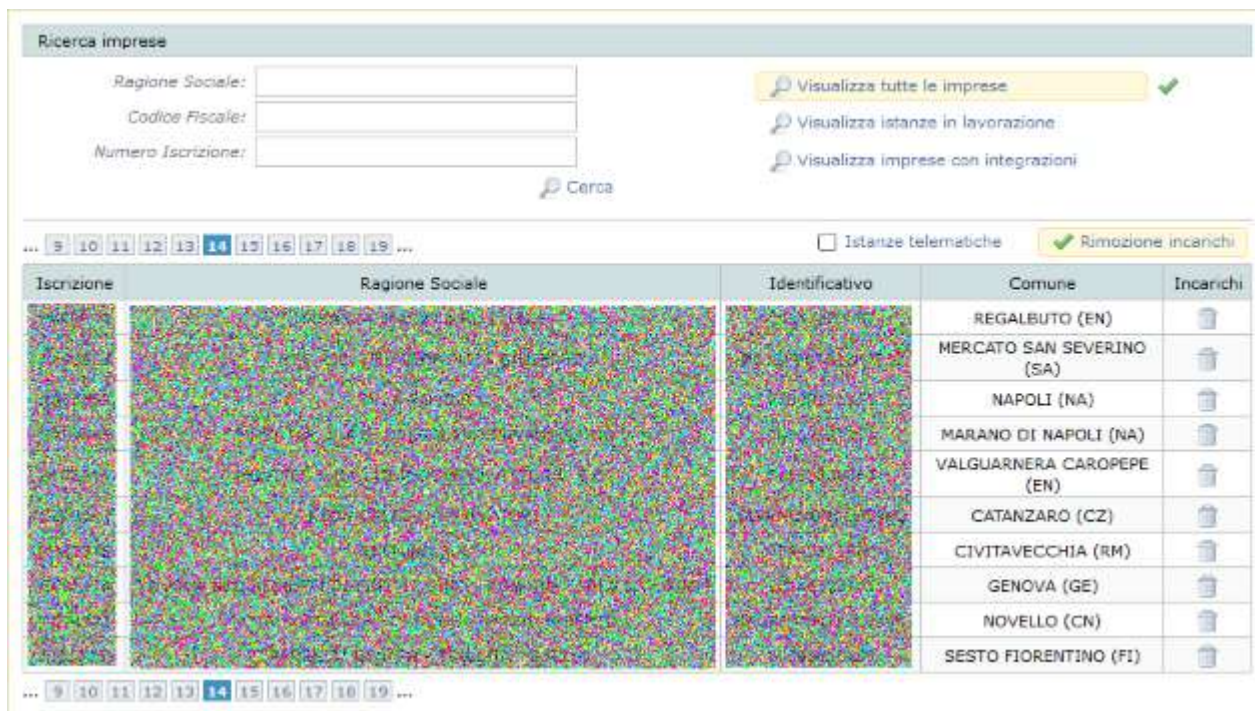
Ricerca imprese

Ragione Sociale:

Codice Fiscale:

Numero Iscrizione:

Cerca

Visualizza tutte le imprese

Visualizza istanze in lavorazione

Visualizza imprese con integrazioni

... 9 10 11 12 13 14 15 16 17 18 19 ...

Istanze telematiche

Rimozione incarichi

| Iscrizione | Ragione Sociale | Identificativo | Comune | Incarichi |
|---|---|---|---|---|
| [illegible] | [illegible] | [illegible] | REGALBUTO (EN) | |
| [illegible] | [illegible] | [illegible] | MERCATO SAN SEVERINO (SA) | |
| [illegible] | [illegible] | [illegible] | NAPOLI (NA) | |
| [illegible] | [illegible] | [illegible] | MARANO DI NAPOLI (NA) | |
| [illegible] | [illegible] | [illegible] | VALGUARNERA CAROPEPE (EN) | |
| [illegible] | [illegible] | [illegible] | CATANZARO (CZ) | |
| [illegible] | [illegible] | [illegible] | CIVITAVECCHIA (RM) | |
| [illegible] | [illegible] | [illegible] | GENOVA (GE) | |
| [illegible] | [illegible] | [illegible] | NOVELLO (CN) | |
| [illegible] | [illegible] | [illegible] | SESTO FIORENTINO (FI) | |

... 9 10 11 12 13 14 15 16 17 18 19 ...